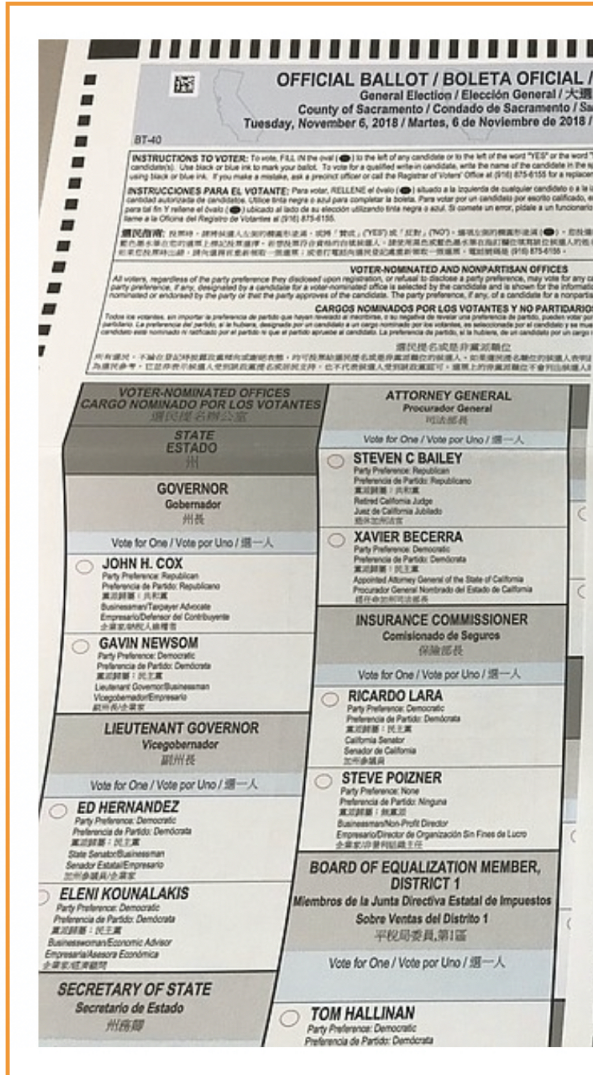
OFFICIAL BALLOT / BOLETA OFICIAL /
General Election / Elección General / 大選
County of Sacramento / Condado de Sacramento / Sa
Tuesday, November 6, 2018 / Martes, 6 de Noviembre de 2018 /

BT-40

INSTRUCTIONS TO VOTER: To vote, FILL IN the oval ( ) to the left of any candidate or to the left of the word "YES" or the word "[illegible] candidate(s). Use black or blue ink to mark your ballot. To vote for a qualified write-in candidate, write the name of the candidate in the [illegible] using black or blue ink. If you make a mistake, ask a precinct officer or call the Registrar of Voters' office at (916) 875-6155 for a replacem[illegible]

INSTRUCCIONES PARA EL VOTANTE: Para votar, RELLENE el óvalo ( ) situado a la izquierda de cualquier candidato o a la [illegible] cantidad autorizada de candidatos. Utilice tinta negra o azul para completar la boleta. Para votar por un candidato por escrito calificado, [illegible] para tal fin y rellene el óvalo ( ) ubicado al lado de su elección utilizando tinta negra o azul. Si comete un error, pídale a un funcionario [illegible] llame a la Oficina del Registro de Votantes al (916) 875-6155.

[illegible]

VOTER-NOMINATED AND NONPARTISAN OFFICES
All voters, regardless of the party preference they disclosed upon registration, or refusal to disclose a party preference, may vote for any ca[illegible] party preference, if any, designated by a candidate for a voter-nominated office is selected by the candidate and is shown for the informatio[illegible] nominated or endorsed by the party or that the party approves of the candidate. The party preference, if any, of a candidate for a nonparti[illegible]

CARGOS NOMINADOS POR LOS VOTANTES Y NO PARTIDARIO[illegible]
Todos los votantes, sin importar la preferencia de partido que hayan revelado al inscribirse, o su negativa de revelar una preferencia de partido, pueden votar po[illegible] partidario. La preferencia del partido, si la hubiera, designada por un candidato a un cargo nominado por los votantes, es seleccionada por el candidato y se mue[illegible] candidato este nominado ni ratificado por el partido ni que el partido apruebe al candidato. La preferencia de partido, si la hubiera, de un candidato por un cargo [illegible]

選民提名或是非黨派職位
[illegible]

VOTER-NOMINATED OFFICES
CARGO NOMINADO POR LOS VOTANTES
選民提名的公職

STATE
ESTADO
州

GOVERNOR
Gobernador
州長

Vote for One / Vote por Uno / 選一人

JOHN H. COX
Party Preference: Republican
Preferencia de Partido: Republicano
黨派歸屬：共和黨
Businessman/Taxpayer Advocate
Empresario/Defensor del Contribuyente
企業家/納稅人倡導者

GAVIN NEWSOM
Party Preference: Democratic
Preferencia de Partido: Demócrata
黨派歸屬：民主黨
Lieutenant Governor/Businessman
Vicegobernador/Empresario
副州長/企業家

LIEUTENANT GOVERNOR
Vicegobernador
副州長

Vote for One / Vote por Uno / 選一人

ED HERNANDEZ
Party Preference: Democratic
Preferencia de Partido: Demócrata
黨派歸屬：民主黨
State Senator/Businessman
Senador Estatal/Empresario
加州參議員/企業家

ELENI KOUNALAKIS
Party Preference: Democratic
Preferencia de Partido: Demócrata
黨派歸屬：民主黨
Businesswoman/Economic Advisor
Empresaria/Asesora Económica
企業家/經濟顧問

SECRETARY OF STATE
Secretario de Estado
州務卿

ATTORNEY GENERAL
Procurador General
司法部長

Vote for One / Vote por Uno / 選一人

STEVEN C BAILEY
Party Preference: Republican
Preferencia de Partido: Republicano
黨派歸屬：共和黨
Retired California Judge
Juez de California Jubilado
退休加州法官

XAVIER BECERRA
Party Preference: Democratic
Preferencia de Partido: Demócrata
黨派歸屬：民主黨
Appointed Attorney General of the State of California
Procurador General Nombrado del Estado de California
任命加州司法部長

INSURANCE COMMISSIONER
Comisionado de Seguros
保險部長

Vote for One / Vote por Uno / 選一人

RICARDO LARA
Party Preference: Democratic
Preferencia de Partido: Demócrata
黨派歸屬：民主黨
California Senator
Senador de California
加州參議員

STEVE POIZNER
Party Preference: None
Preferencia de Partido: Ninguna
黨派歸屬：無黨派
Businessman/Non-Profit Director
Empresario/Director de Organización Sin Fines de Lucro
企業家/非營利組織主任

BOARD OF EQUALIZATION MEMBER, DISTRICT 1
Miembros de la Junta Directiva Estatal de Impuestos Sobre Ventas del Distrito 1
平稅局委員,第1區

Vote for One / Vote por Uno / 選一人

TOM HALLINAN
Party Preference: Democratic
Preferencia de Partido: Demócrata